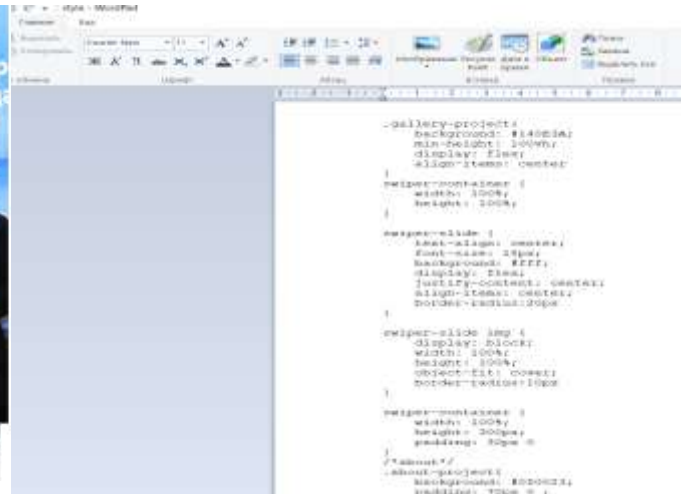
style - WordPad

Главная Вид

Courier New 11

Шрифт Абзац Вставка Правка

.gallery-project{
background: #140d3a;
min-height: 100vh;
display: flex;
align-items: center
}
.swiper-container {
width: 100%;
height: 100%;
}

.swiper-slide {
text-align: center;
font-size: 18px;
background: #fff;
display: flex;
justify-content: center;
align-items: center;
border-radius:20px
}

.swiper-slide img {
display: block;
width: 100%;
height: 100%;
object-fit: cover;
border-radius:10px
}

.swiper-container {
width: 100%;
height: 300px;
padding: 50px 0
}
/*about*/
.about-project{
background: #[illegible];
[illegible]